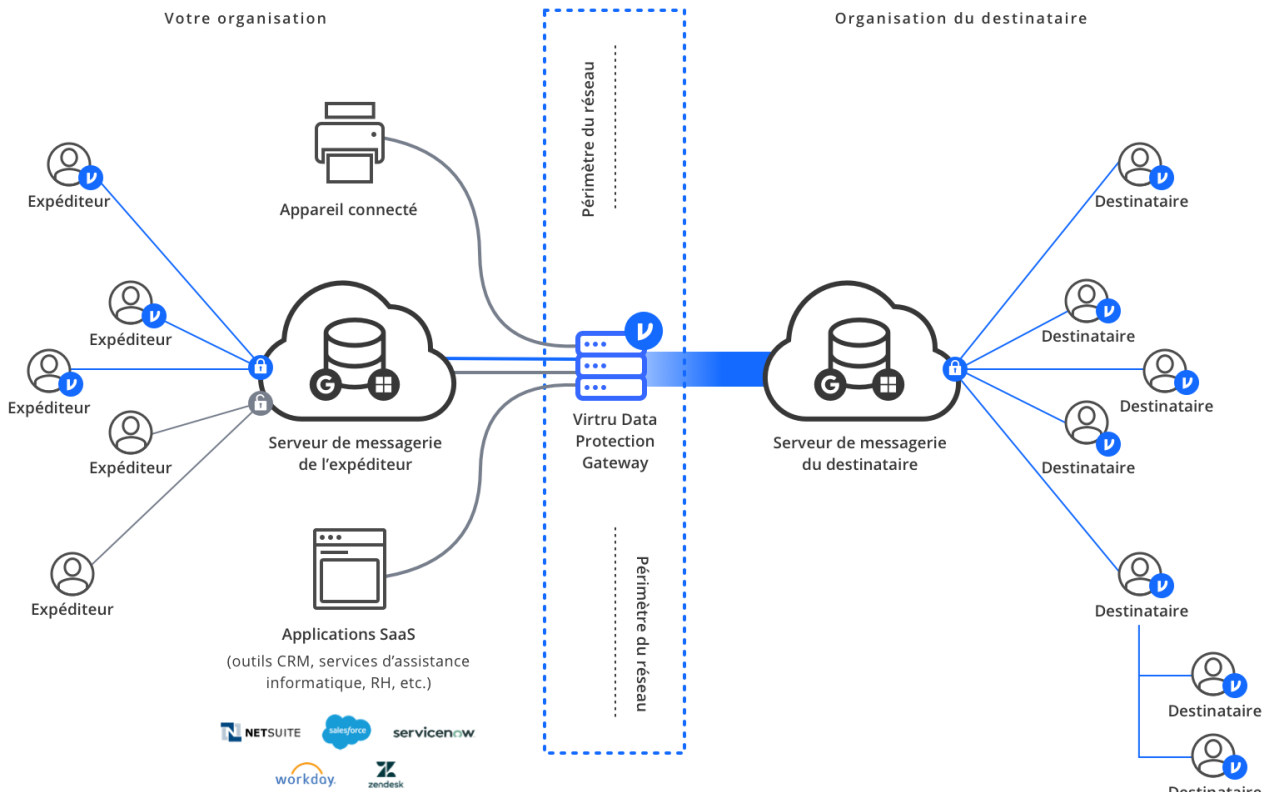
Votre organisation

Organisation du destinataire

Périmètre du réseau

Appareil connecté

Expéditeur

Expéditeur

Expéditeur

Expéditeur

Expéditeur

Serveur de messagerie de l'expéditeur

Virtru Data Protection Gateway

Serveur de messagerie du destinataire

Destinataire

Destinataire

Destinataire

Destinataire

Destinataire

Destinataire

Destinataire

Applications SaaS

(outils CRM, services d'assistance informatique, RH, etc.)

NETSUITE salesforce servicenow

workday. zendesk

Périmètre du réseau